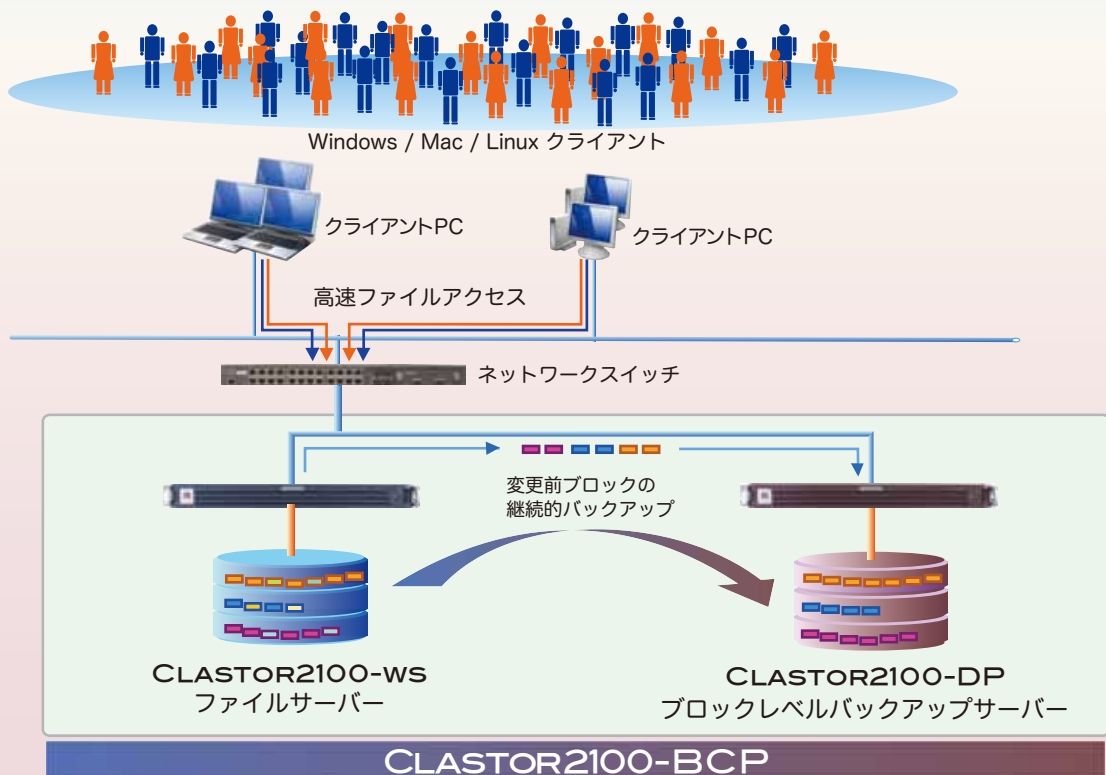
Windows / Mac / Linux クライアント

クライアントPC

クライアントPC

高速ファイルアクセス

ネットワークスイッチ

変更前ブロックの
継続的バックアップ

CLASTOR2100-WS
ファイルサーバー

CLASTOR2100-DP
ブロックレベルバックアップサーバー

CLASTOR2100-BCP